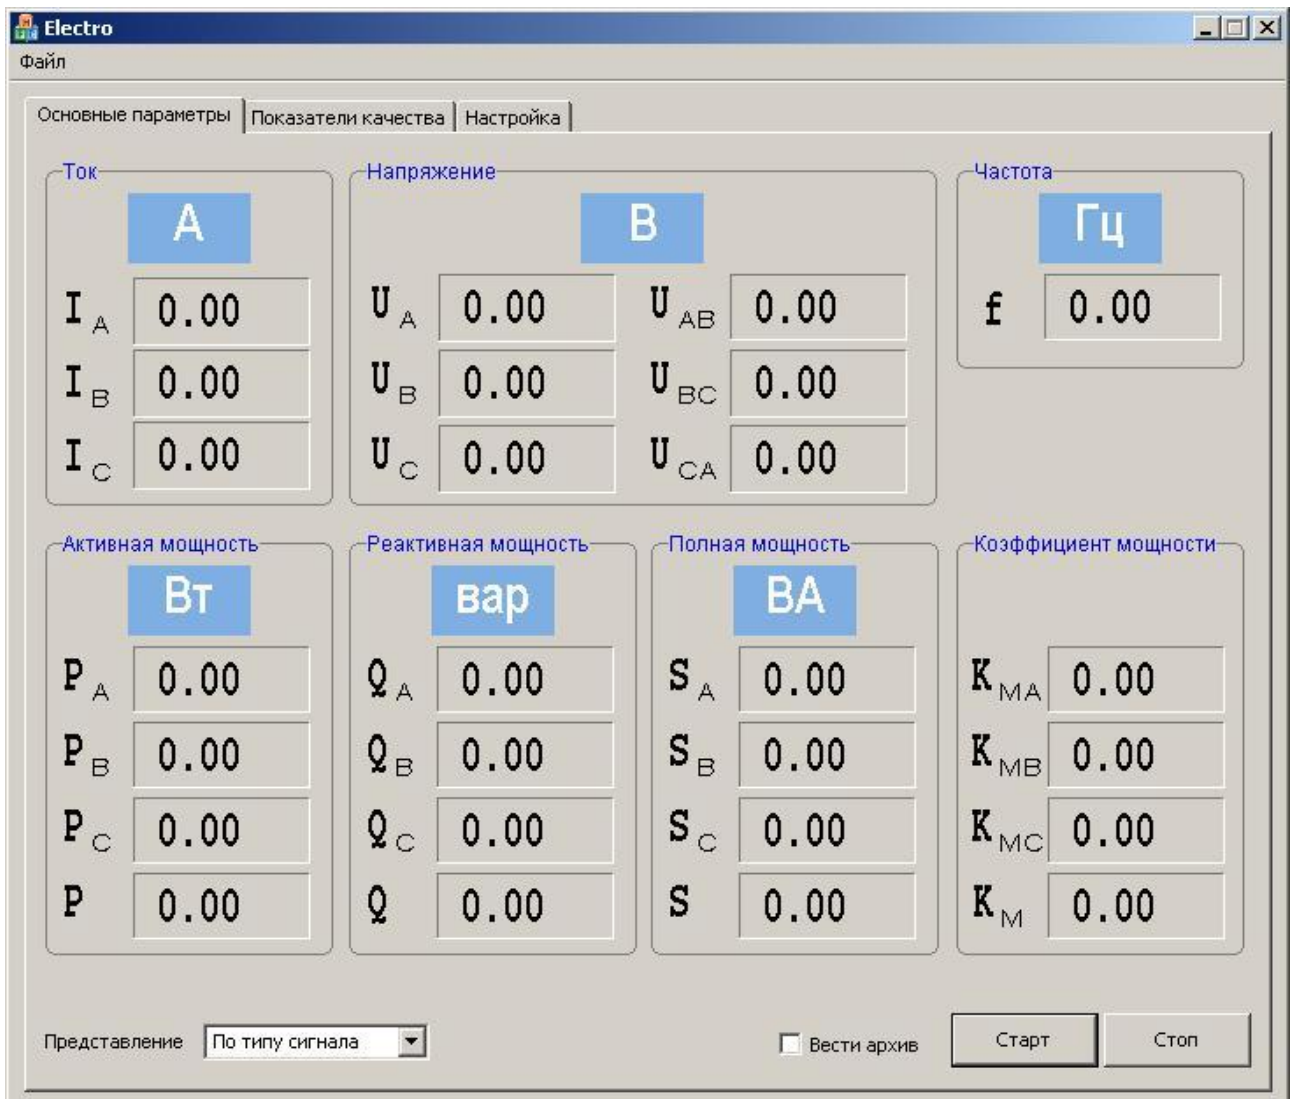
Electro
Файл

Основные параметры | Показатели качества | Настройка

Ток
А
$I_A$ 0.00
$I_B$ 0.00
$I_C$ 0.00

Напряжение
В
$U_A$ 0.00
$U_{AB}$ 0.00
$U_B$ 0.00
$U_{BC}$ 0.00
$U_C$ 0.00
$U_{CA}$ 0.00

Частота
Гц
f 0.00

Активная мощность
Вт
$P_A$ 0.00
$P_B$ 0.00
$P_C$ 0.00
P 0.00

Реактивная мощность
вар
$Q_A$ 0.00
$Q_B$ 0.00
$Q_C$ 0.00
Q 0.00

Полная мощность
ВА
$S_A$ 0.00
$S_B$ 0.00
$S_C$ 0.00
S 0.00

Коэффициент мощности
$K_{MA}$ 0.00
$K_{MB}$ 0.00
$K_{MC}$ 0.00
$K_M$ 0.00

Представление По типу сигнала
Вести архив
Старт
Стоп